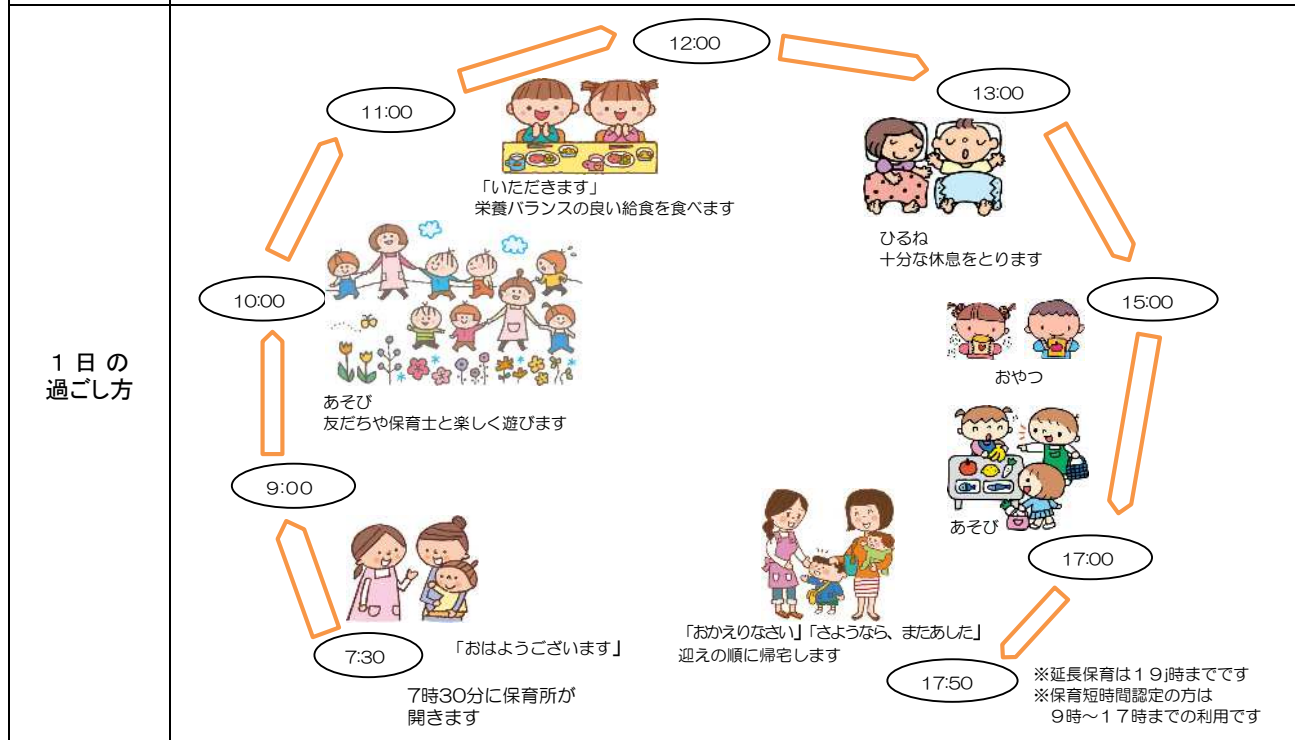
１日の
過ごし方

12:00

11:00

13:00

「いただきます」
栄養バランスの良い給食を食べます

ひるね
十分な休息をとります

10:00

15:00

おやつ

あそび
友だちや保育士と楽しく遊びます

9:00

あそび

17:00

「おはようございます」

7:30

7時30分に保育所が
開きます

「おかえりなさい」「さようなら、またあした」
迎えの順に帰宅します

17:50

※延長保育は１９j時までです
※保育短時間認定の方は
９時～１７時までの利用です